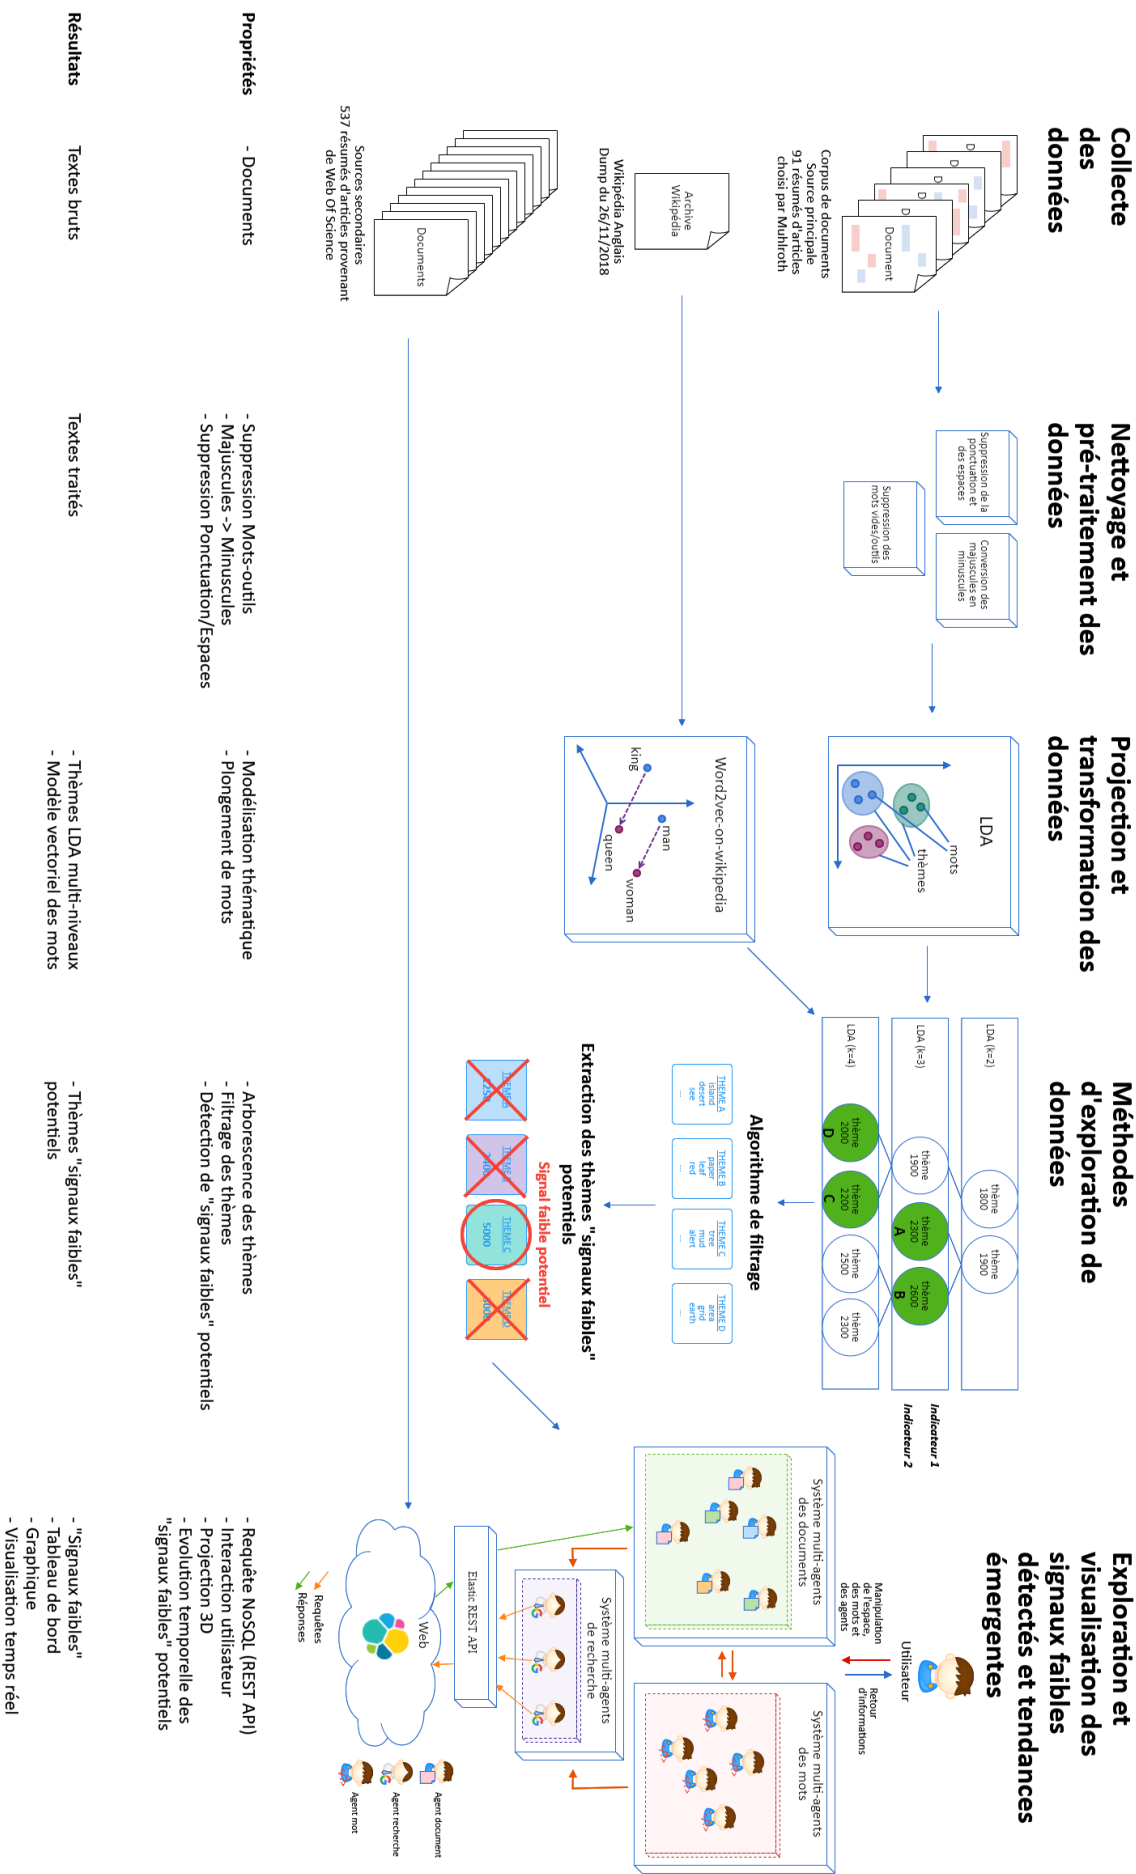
Collecte des données

Document

Corpus de documents
Source principale
91 résumés d'articles choisi par Muhlroth

Archive Wikipédia

Wikipédia Anglais
Dump du 26/11/2018

Documents

Sources secondaires
537 résumés d'articles provenant de Web Of Science

Nettoyage et pré-traitement des données

Suppression de la ponctuation et des espaces

Conversion des majuscules en minuscules

Suppression des mots vides/outils

Projection et transformation des données

LDA

mots

thèmes

Word2vec-on-wikipedia

king

man

queen

woman

Méthodes d'exploration de données

LDA (k=2)

thème 1800

thème 1900

LDA (k=3)

thème 1900

thème 2300 A

thème 2600 B

LDA (k=4)

thème 2000 D

thème 2200 C

thème 2500

thème 2300

Indicateur 1

Indicateur 2

Algorithme de filtrage

THEME A
island
desert
sea
...

THEME B
paper
leaf
red
...

THEME C
tree
mud
alert
...

THEME D
area
grid
earth
...

Extraction des thèmes "signaux faibles" potentiels

Signal faible potentiel

THEME A 1250

THEME B 3600

THEME C 5000

THEME D 5000

Exploration et visualisation des signaux faibles détectés et tendances émergentes

Utilisateur

Manipulation de l'espace, des mots et des agents

Retour d'informations

Système multi-agents des documents

Système multi-agents des mots

Système multi-agents de recherche

Elastic REST API

Web

Requêtes

Réponses

Agent document

Agent recherche

Agent mot

Propriétés

- Documents

- Suppression Mots-outils
- Majuscules -> Minuscules
- Suppression Ponctuation/Espaces

- Modélisation thématique
- Plongement de mots

- Arborescence des thèmes
- Filtrage des thèmes
- Détection de "signaux faibles" potentiels

- Requête NoSQL (REST API)
- Interaction utilisateur
- Projection 3D
- Evolution temporelle des "signaux faibles" potentiels

Résultats

Textes bruts

Textes traités

- Thèmes LDA multi-niveaux
- Modèle vectoriel des mots

- Thèmes "signaux faibles" potentiels

- "Signaux faibles"
- Tableau de bord
- Graphique
- Visualisation temps réel